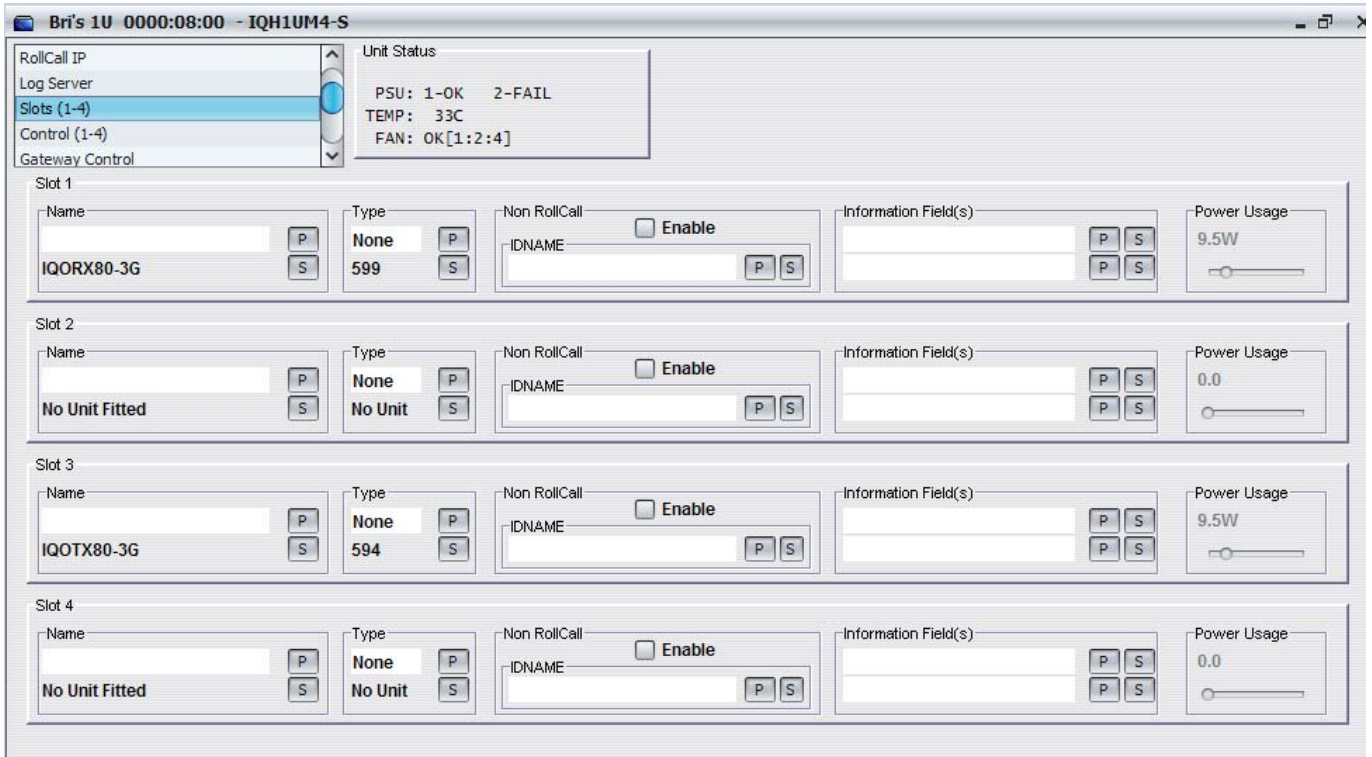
Bri's 1U 0000:08:00 - IQH1UM4-S

RollCall IP
Log Server
Slots (1-4)
Control (1-4)
Gateway Control

Unit Status
PSU: 1-OK 2-FAIL
TEMP: 33C
FAN: OK[1:2:4]

Slot 1
Name
P
S
IQORX80-3G
Type
None
P
599
S
Non RollCall
Enable
IDNAME
P S
Information Field(s)
P S
P S
Power Usage
9.5W

Slot 2
Name
P
S
No Unit Fitted
Type
None
P
No Unit
S
Non RollCall
Enable
IDNAME
P S
Information Field(s)
P S
P S
Power Usage
0.0

Slot 3
Name
P
S
IQOTX80-3G
Type
None
P
594
S
Non RollCall
Enable
IDNAME
P S
Information Field(s)
P S
P S
Power Usage
9.5W

Slot 4
Name
P
S
No Unit Fitted
Type
None
P
No Unit
S
Non RollCall
Enable
IDNAME
P S
Information Field(s)
P S
P S
Power Usage
0.0